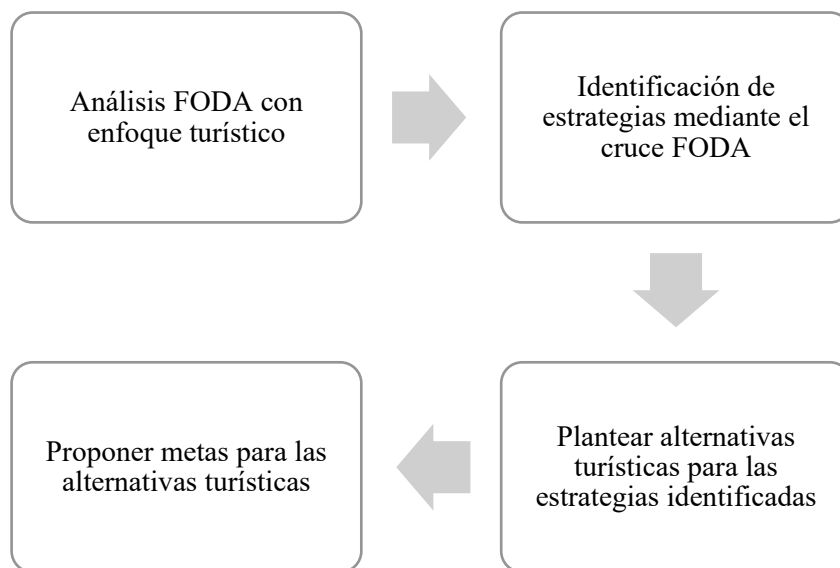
Análisis FODA con enfoque turístico

Identificación de estrategias mediante el cruce FODA

Plantear alternativas turísticas para las estrategias identificadas

Proponer metas para las alternativas turísticas